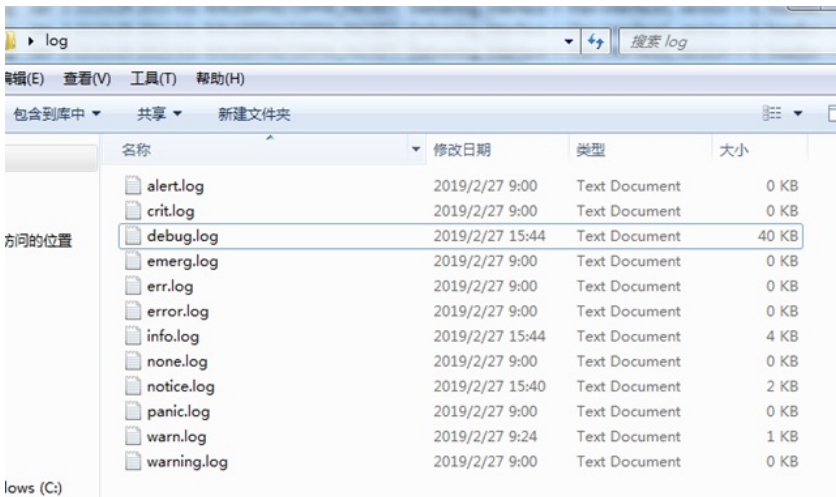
▸ log

搜索 log

编辑(E) 查看(V) 工具(T) 帮助(H)

包含到库中 ▾ 共享 ▾ 新建文件夹

访问的位置

lows (C:)

| 名称 | 修改日期 | 类型 | 大小 |
|---|---|---|---|
| alert.log | 2019/2/27 9:00 | Text Document | 0 KB |
| crit.log | 2019/2/27 9:00 | Text Document | 0 KB |
| debug.log | 2019/2/27 15:44 | Text Document | 40 KB |
| emerg.log | 2019/2/27 9:00 | Text Document | 0 KB |
| err.log | 2019/2/27 9:00 | Text Document | 0 KB |
| error.log | 2019/2/27 9:00 | Text Document | 0 KB |
| info.log | 2019/2/27 15:44 | Text Document | 4 KB |
| none.log | 2019/2/27 9:00 | Text Document | 0 KB |
| notice.log | 2019/2/27 15:40 | Text Document | 2 KB |
| panic.log | 2019/2/27 9:00 | Text Document | 0 KB |
| warn.log | 2019/2/27 9:24 | Text Document | 1 KB |
| warning.log | 2019/2/27 9:00 | Text Document | 0 KB |